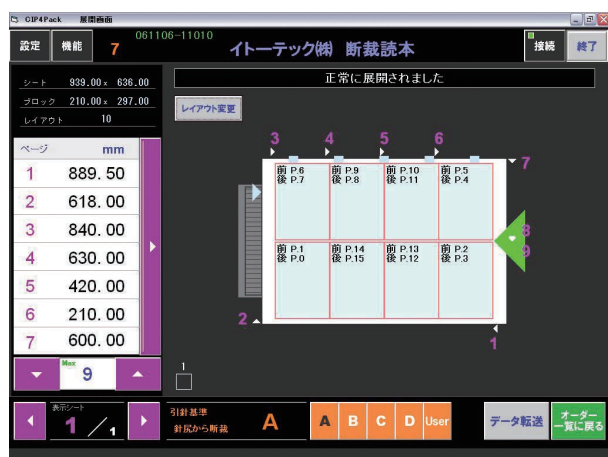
CIP4Pack 展開画面

設定 機能 7 061106-11010 イトーテック㈱ 断裁読本 接続 終了

シート 939.00 × 636.00
ブロック 210.00 × 297.00
レイアウト 10

正常に展開されました

レイアウト変更

| ページ | mm |
|---|---|
| 1 | 889.50 |
| 2 | 618.00 |
| 3 | 840.00 |
| 4 | 630.00 |
| 5 | 420.00 |
| 6 | 210.00 |
| 7 | 600.00 |

Max 9

3 4 5 6 7

前 P.6 後 P.7
前 P.9 後 P.8
前 P.10 後 P.11
前 P.5 後 P.4
前 P.1 後 P.0
前 P.14 後 P.15
前 P.13 後 P.12
前 P.2 後 P.3

8 9

2 1

1

表示シート 1 ／ 1

引針基準 針尻から断裁 A

A B C D User

データ転送 オーダー一覧に戻る